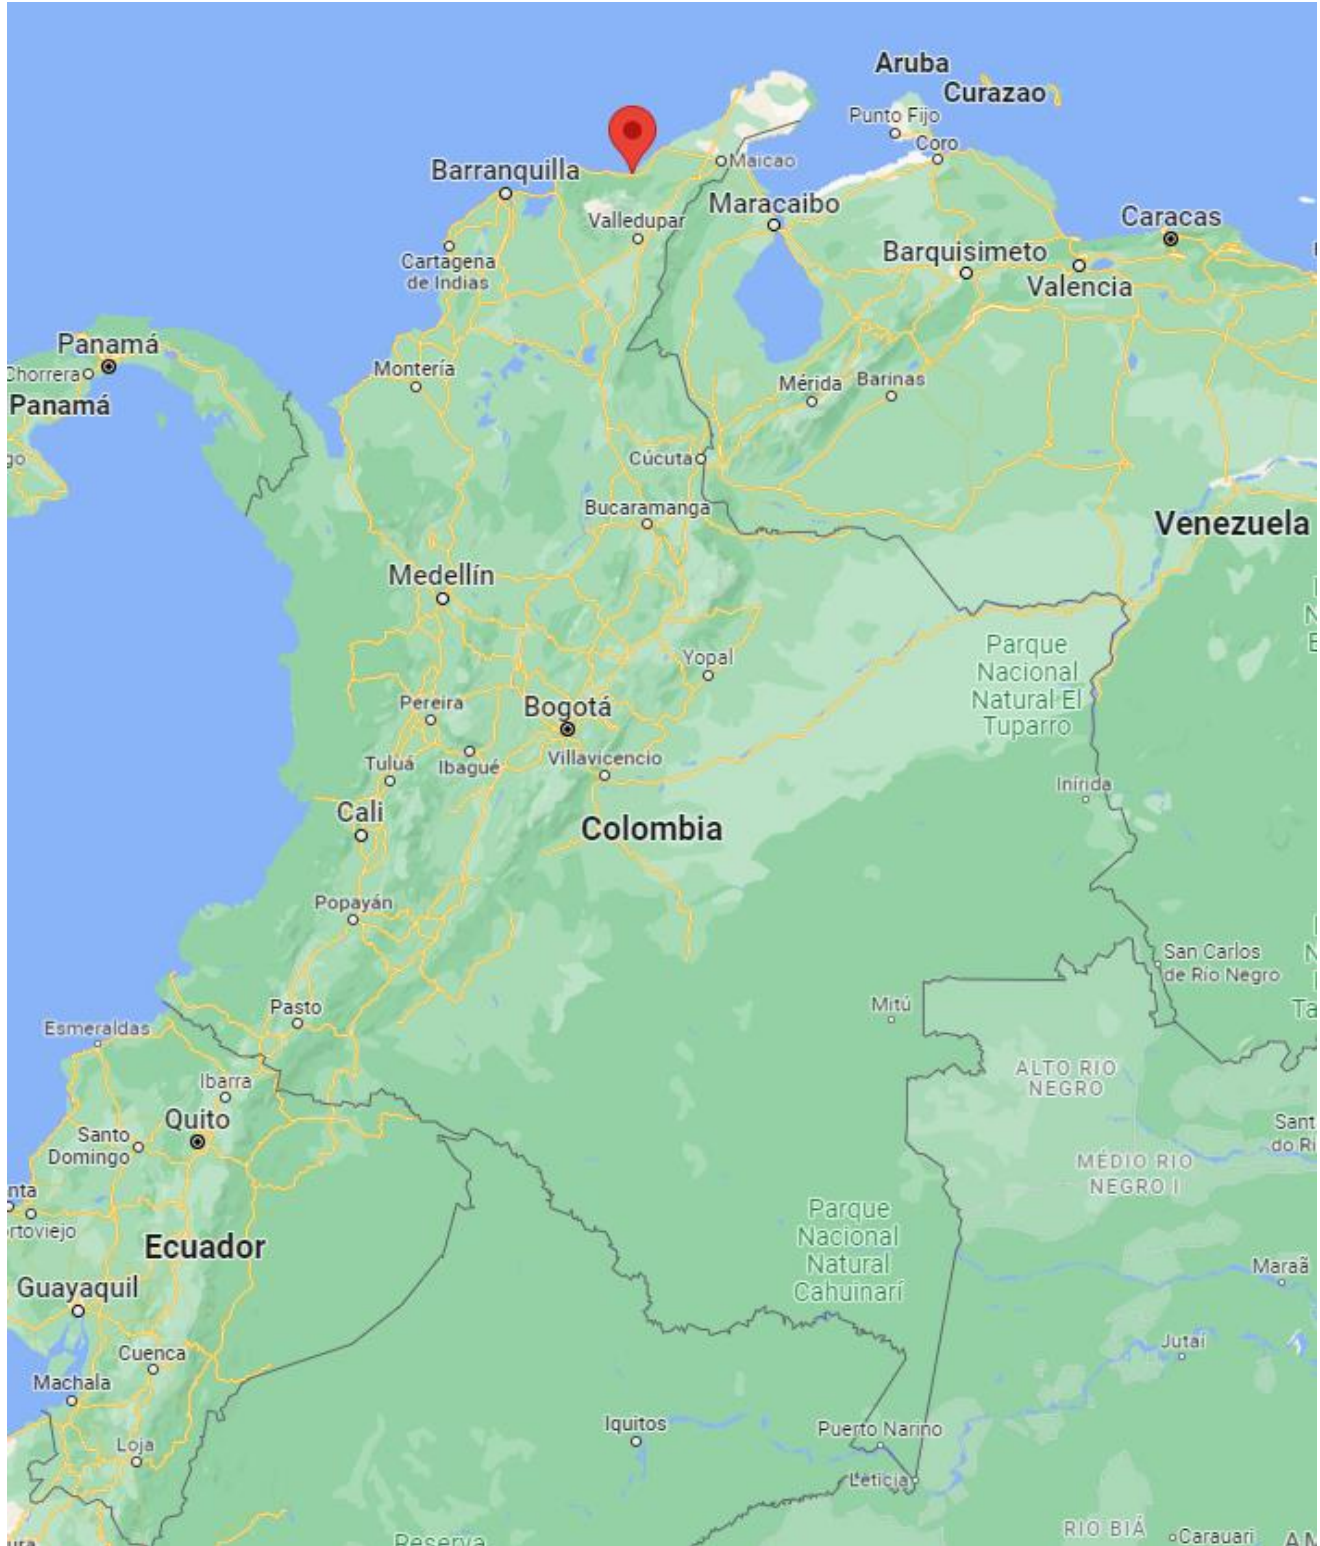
Aruba
Curazao
Punto Fijo
Coro
Maicao
Barranquilla
Valledupar
Maracaibo
Caracas
Barquisimeto
Valencia
Cartagena de Indias
Panamá
Chorrera
Panamá
Montería
Mérida
Barinas
Cúcuta
Bucaramanga
Venezuela
Medellín
Parque Nacional Natural El Tuparro
Yopal
Pereira
Bogotá
Tuluá
Ibagué
Villavicencio
Inírida
Cali
Colombia
Popayán
San Carlos de Río Negro
Pasto
Mitú
Esmeraldas
ALTO RIO NEGRO
Ibarra
Quito
Santo Domingo
MÉDIO RIO NEGRO I
Portoviejo
Ecuador
Parque Nacional Natural Cahuinarí
Guayaquil
Maraã
Cuenca
Jutaí
Machala
Iquitos
Puerto Nariño
Loja
Leticia
Reserva
RIO BIÁ
Carauari